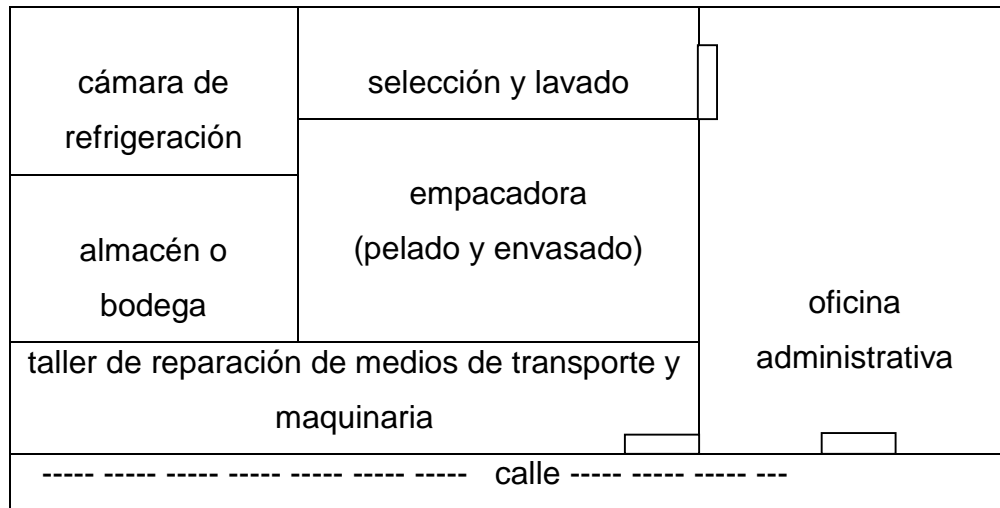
cámara de refrigeración

selección y lavado

empacadora (pelado y envasado)

almacén o bodega

oficina administrativa

taller de reparación de medios de transporte y maquinaria

----- ----- ----- ----- ----- ----- ----- calle ----- ----- ----- ---